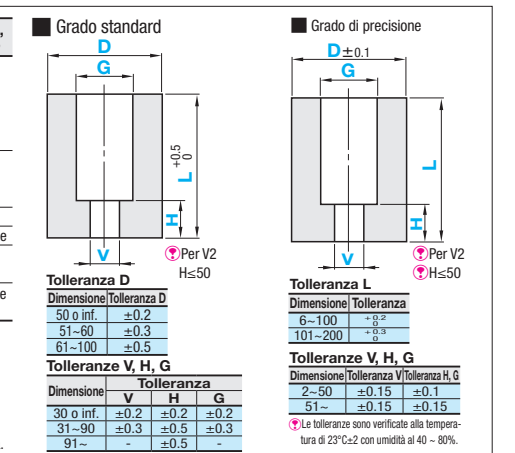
Grado standard

D
G
L $^{+0.5}_{0}$
H
V
Per V2
H≤50

Tolleranza D

| Dimensione | Tolleranza D |
|---|---|
| 50 o inf. | ±0.2 |
| 51~60 | ±0.3 |
| 61~100 | ±0.5 |

Tolleranze V, H, G

| Dimensione | Tolleranza V | Tolleranza H | Tolleranza G |
|---|---|---|---|
| 30 o inf. | ±0.2 | ±0.2 | ±0.2 |
| 31~90 | ±0.3 | ±0.5 | ±0.3 |
| 91~ | - | ±0.5 | - |

Grado di precisione

D±0.1
G
L
H
V
Per V2
H≤50

Tolleranza L

| Dimensione | Tolleranza |
|---|---|
| 6~100 | $^{+0.2}_{0}$ |
| 101~200 | $^{+0.3}_{0}$ |

Tolleranze V, H, G

| Dimensione | Tolleranza V | Tolleranza H, G |
|---|---|---|
| 2~50 | ±0.15 | ±0.1 |
| 51~ | ±0.15 | ±0.15 |

Le tolleranze sono verificate alla temperatura di 23°C±2 con umidità al 40 ~ 80%.

e

e